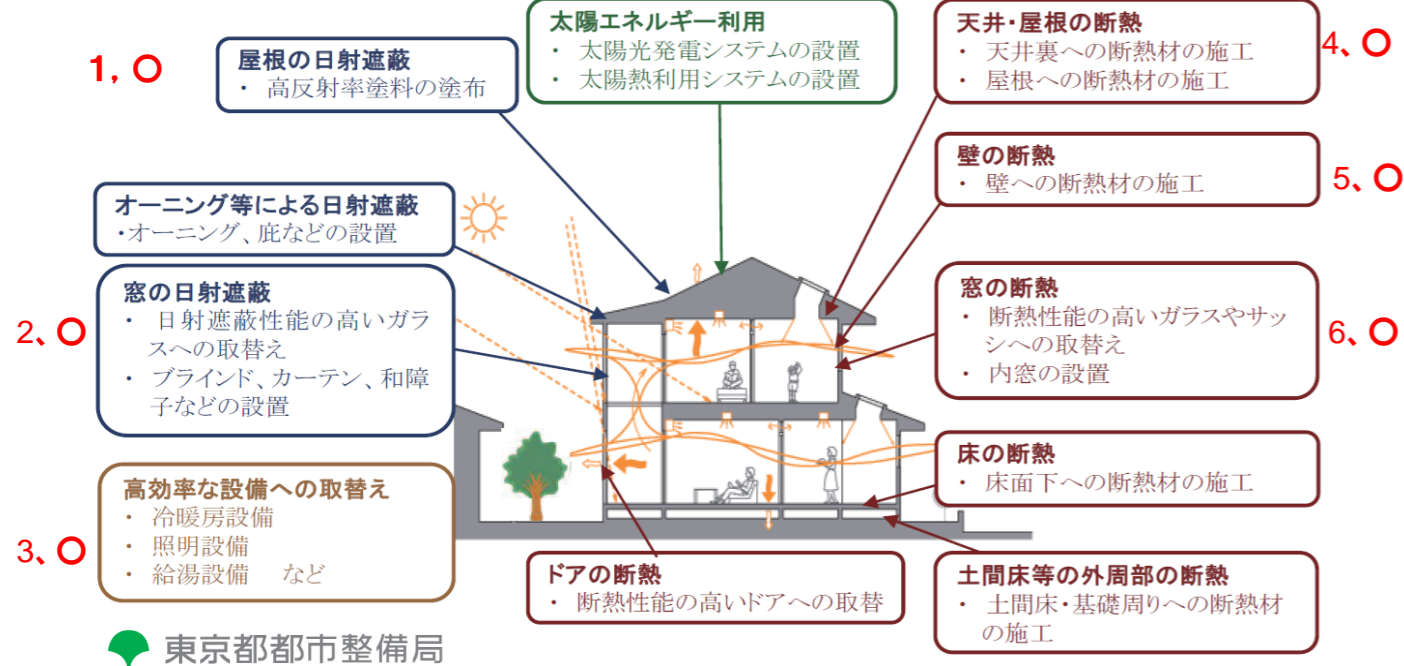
1, ○

屋根の日射遮蔽
・ 高反射率塗料の塗布

太陽エネルギー利用
・ 太陽光発電システムの設置
・ 太陽熱利用システムの設置

天井・屋根の断熱
・ 天井裏への断熱材の施工
・ 屋根への断熱材の施工

4、○

壁の断熱
・ 壁への断熱材の施工

5、○

オーニング等による日射遮蔽
・オーニング、庇などの設置

窓の日射遮蔽
・ 日射遮蔽性能の高いガラスへの取替え
・ ブラインド、カーテン、和障子などの設置

2、○

窓の断熱
・ 断熱性能の高いガラスやサッシへの取替え
・ 内窓の設置

6、○

床の断熱
・ 床面下への断熱材の施工

高効率な設備への取替え
・ 冷暖房設備
・ 照明設備
・ 給湯設備　など

3、○

ドアの断熱
・ 断熱性能の高いドアへの取替

土間床等の外周部の断熱
・ 土間床・基礎周りへの断熱材の施工

東京都都市整備局